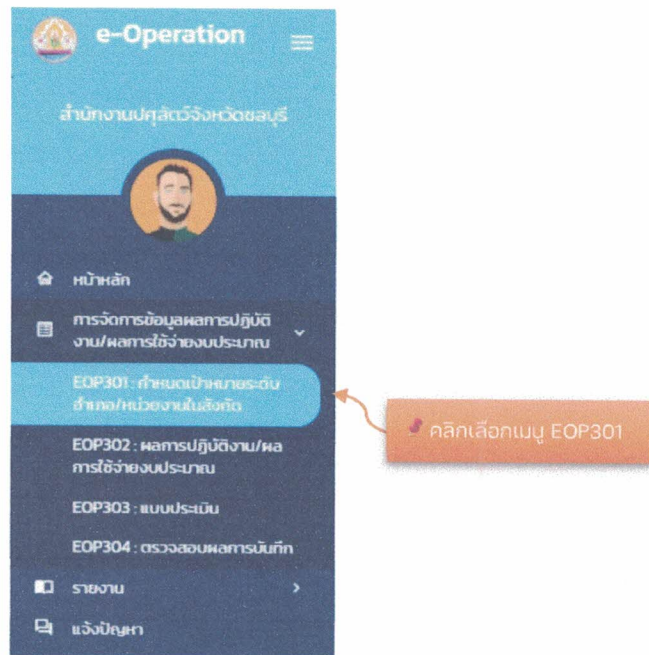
e-Operation

สำนักงานปศุสัตว์จังหวัดชลบุรี

หน้าหลัก

การจัดการข้อมูลผลการปฏิบัติงาน/ผลการใช้จ่ายงบประมาณ

EOP301 : กำหนดเป้าหมายระดับอำเภอ/หน่วยงานในสังกัด

EOP302 : ผลการปฏิบัติงาน/ผลการใช้จ่ายงบประมาณ

EOP303 : แบบประเมิน

EOP304 : ตรวจสอบผลการบันทึก

รายงาน

แจ้งปัญหา

คลิกเลือกเมนู EOP301